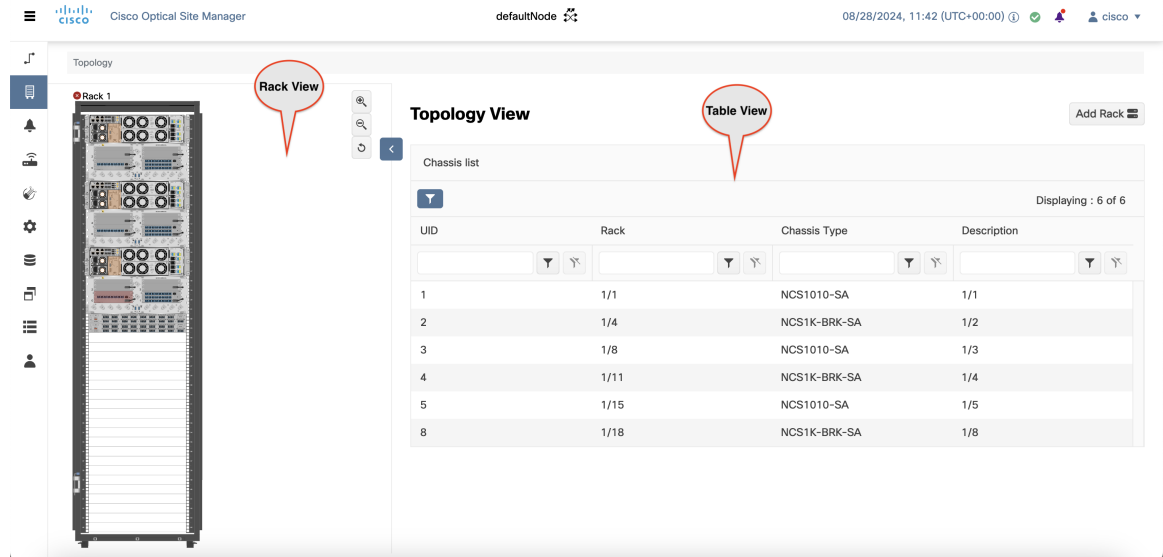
cisco Cisco Optical Site Manager

defaultNode

08/28/2024, 11:42 (UTC+00:00) ⓘ

cisco

Topology

Rack 1

Rack View

Topology View

Table View

Add Rack

Chassis list

Displaying : 6 of 6

| UID | Rack | Chassis Type | Description |
|---|---|---|---|
| 1 | 1/1 | NCS1010-SA | 1/1 |
| 2 | 1/4 | NCS1K-BRK-SA | 1/2 |
| 3 | 1/8 | NCS1010-SA | 1/3 |
| 4 | 1/11 | NCS1K-BRK-SA | 1/4 |
| 5 | 1/15 | NCS1010-SA | 1/5 |
| 8 | 1/18 | NCS1K-BRK-SA | 1/8 |